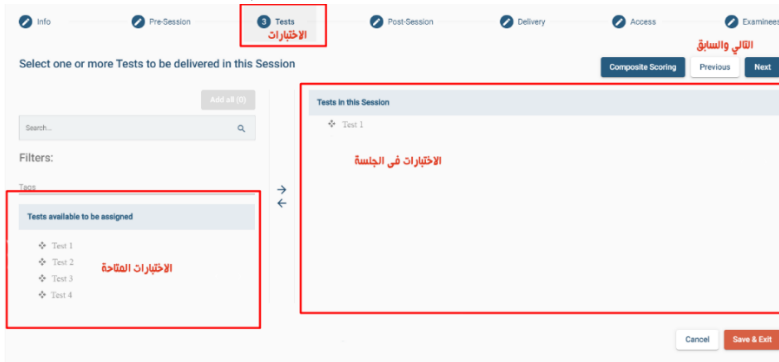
Info · Pre-Session · 3 Tests · Post-Session · Delivery · Access · Examinees

الاختبارات

التالي والسابق

Select one or more Tests to be delivered in this Session

Composite Scoring · Previous · Next

Add all (0)

Search...

Filters:

Tags

Tests available to be assigned

Test 1
Test 2
Test 3
Test 4

الاختبارات المتاحة

Tests in this Session

Test 1

الاختبارات في الجلسة

Cancel · Save & Exit